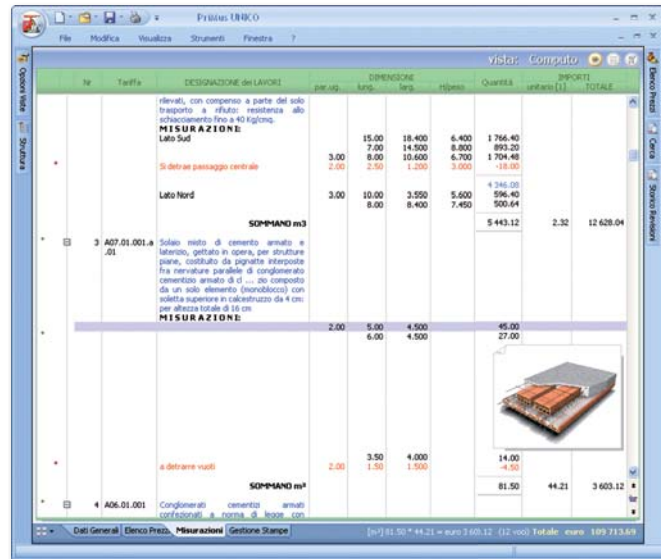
Primus UNICO

File Modifica Visualizza Strumenti Finestra ?

Opzioni Vista Struttura

vista: Computo

Elenco Prezzi Cerca Storico Revisioni

| | Nr | Tariffa | DESIGNAZIONE dei LAVORI | par.ug. | lung. | larg. | H/peso | Quantità | unitario [1] | TOTALE |
|---|---|---|---|---|---|---|---|---|---|---|
| | | | rilevati, con compenso a parte del solo trasporto a rifiuto: resistenza allo schiacciamento fino a 40 Kg/cmq. MISURAZIONI: | | | | | | | |
| | | | Lato Sud | | 15.00 | 18.400 | 6.400 | 1 766.40 | | |
| | | | | | 7.00 | 14.500 | 8.800 | 893.20 | | |
| | | | | 3.00 | 8.00 | 10.600 | 6.700 | 1 704.48 | | |
| | | | Si detrae passaggio centrale | 2.00 | 2.50 | 1.200 | 3.000 | -18.00 | | |
| | | | | | | | | 4 346.08 | | |
| | | | Lato Nord | 3.00 | 10.00 | 3.550 | 5.600 | 596.40 | | |
| | | | | | 8.00 | 8.400 | 7.450 | 500.64 | | |
| | | | SOMMANO m3 | | | | | 5 443.12 | 2.32 | 12 628.04 |
| | 3 | A07.01.001.a.01 | Solaio misto di cemento armato e laterizio, gettato in opera, per strutture piane, costituito da pignatte interposte fra nervature parallele di conglomerato cementizio armato di cl ... zio composto da un solo elemento (monoblocco) con soletta superiore in calcestruzzo da 4 cm: per altezza totale di 16 cm MISURAZIONI: | | | | | | | |
| | | | | 2.00 | 5.00 | 4.500 | | 45.00 | | |
| | | | | | 6.00 | 4.500 | | 27.00 | | |
| | | | | | 3.50 | 4.000 | | 14.00 | | |
| | | | a detrarre vuoti | 2.00 | 1.50 | 1.500 | | -4.50 | | |
| | | | SOMMANO m² | | | | | 81.50 | 44.21 | 3 603.12 |
| | 4 | A06.01.001 | Conglomerati cementizi armati confezionati a norma di legge con | | | | | | | |

Dati Generali | Elenco Prezzi | Misurazioni | Gestione Stampe

[m²] 81.50 * 44.21 = euro 3 603.12 (12 voci) Totale euro 109 713.69